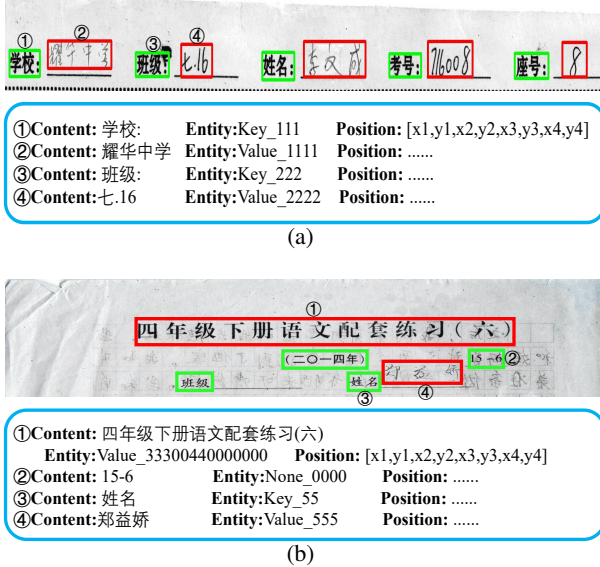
① ② ③ ④
学校: 耀华中学 班级: 七.16 姓名: 李文成 考号: 716008 座号: 8

①Content: 学校: Entity:Key_111 Position: [x1,y1,x2,y2,x3,y3,x4,y4]
②Content: 耀华中学 Entity:Value_1111 Position: ......
③Content: 班级: Entity:Key_222 Position: ......
④Content:七.16 Entity:Value_2222 Position: ......

(a)

①
四年级下册语文配套练习(六)
(二〇一四年) 15-6 ②
班级 姓名 郑益娇
③ ④

①Content: 四年级下册语文配套练习(六)
Entity:Value_33300440000000 Position: [x1,y1,x2,y2,x3,y3,x4,y4]
②Content: 15-6 Entity:None_0000 Position: ......
③Content: 姓名 Entity:Key_55 Position: ......
④Content:郑益娇 Entity:Value_555 Position: ......

(b)